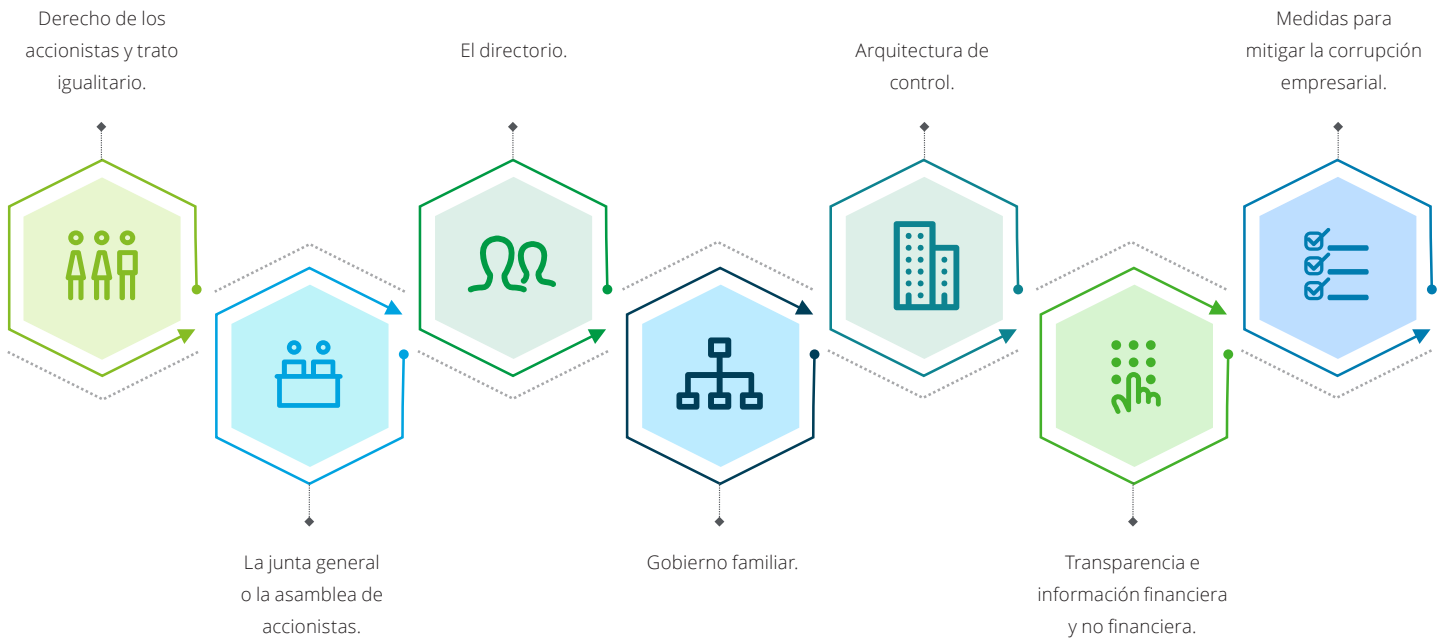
Derecho de los accionistas y trato igualitario.

La junta general o la asamblea de accionistas.

El directorio.

Gobierno familiar.

Arquitectura de control.

Transparencia e información financiera y no financiera.

Medidas para mitigar la corrupción empresarial.